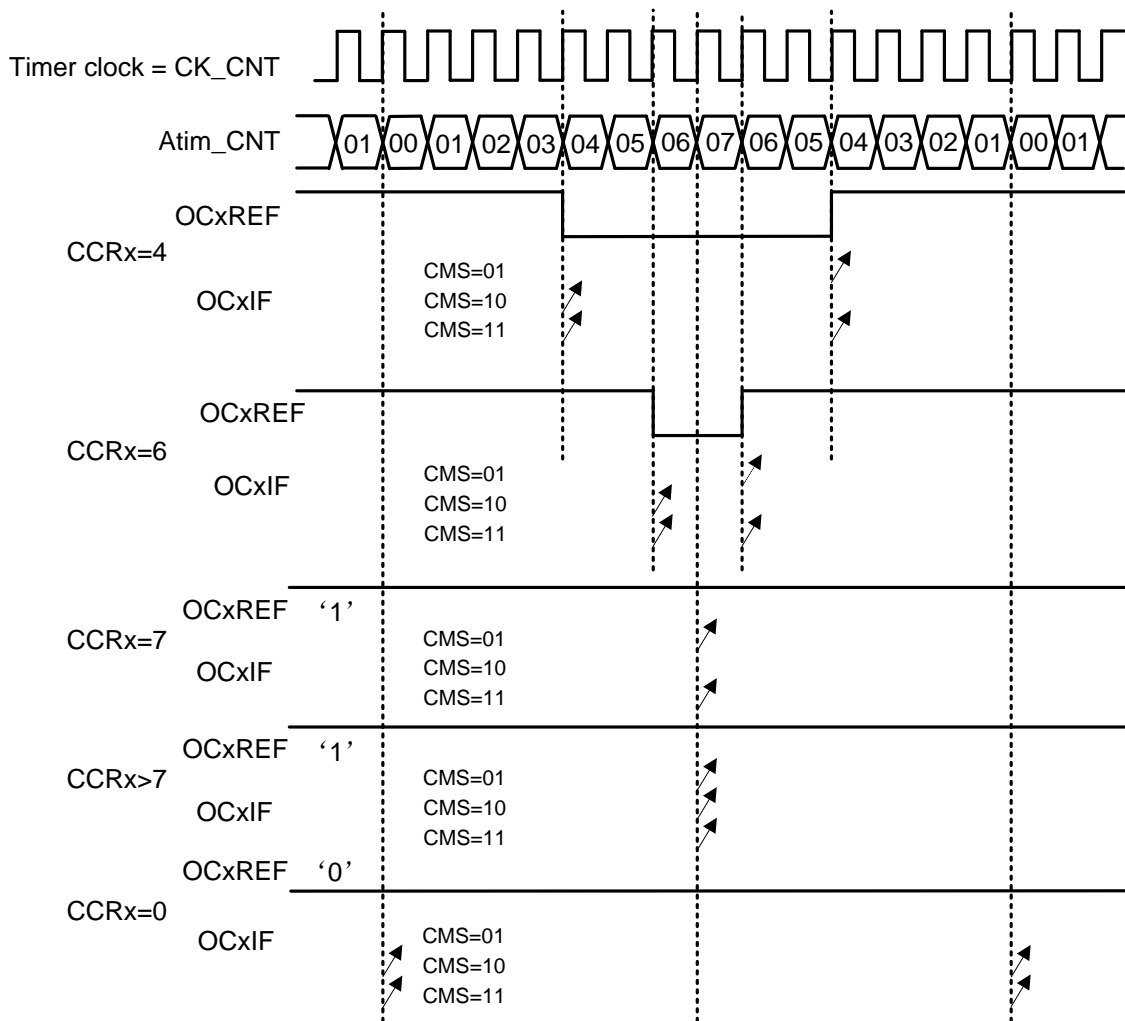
Timer clock = CK_CNT

Atim_CNT 01 00 01 02 03 04 05 06 07 06 05 04 03 02 01 00 01

OCxREF
CCRx=4
OCxIF
CMS=01
CMS=10
CMS=11

OCxREF
CCRx=6
OCxIF
CMS=01
CMS=10
CMS=11

OCxREF '1'
CCRx=7
OCxIF
CMS=01
CMS=10
CMS=11

OCxREF '1'
CCRx>7
OCxIF
CMS=01
CMS=10
CMS=11

OCxREF '0'
CCRx=0
OCxIF
CMS=01
CMS=10
CMS=11